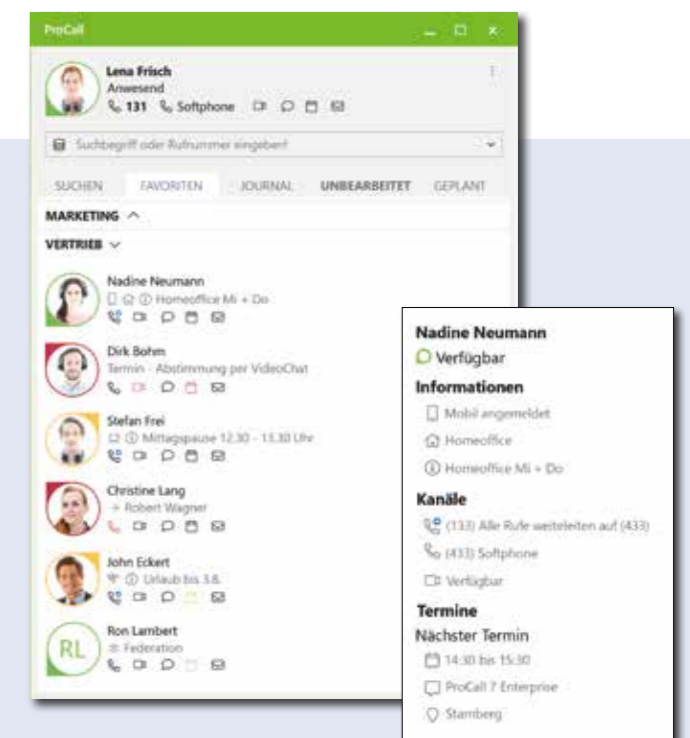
ProCall

Lena Frisch
Anwesend
131 Softphone

Suchbegriff oder Rufnummer eingeben

SUCHEN FAVORITEN JOURNAL UNBEARBEITET GEPLANT

MARKETING

VERTRIEB

Nadine Neumann
Homeoffice Mi + Do

Dirk Bohm
Termin · Abstimmung per VideoChat

Stefan Frei
Mittagspause 12.30 - 13.30 Uhr

Christine Lang
→ Robert Wagner

John Eckert
Urlaub bis 3.8.

RL
Ron Lambert
Federation

Nadine Neumann
Verfügbar
Informationen
Mobil angemeldet
Homeoffice
Homeoffice Mi + Do
Kanäle
(133) Alle Rufe weiterleiten auf (433)
(433) Softphone
Verfügbar
Termine
Nächster Termin
14:30 bis 15:30
ProCall 7 Enterprise
Starnberg